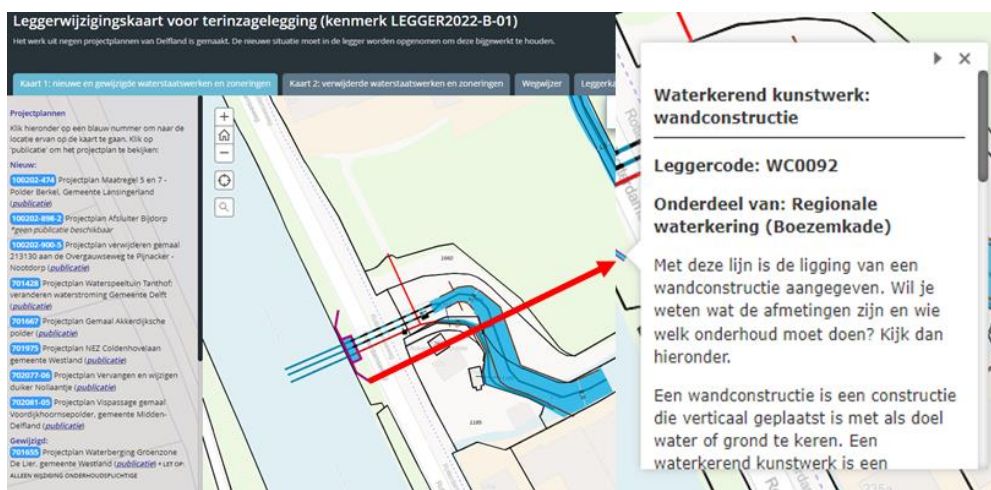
Leggerwijzigingskaart voor terinzagelegging (kenmerk LEGGER2022-B-01)

Het werk uit negen projectplannen van Delfland is gemaakt. De nieuwe situatie moet in de legger worden opgenomen om deze bijgewerkt te houden.

Kaart 1: nieuwe en gewijzigde waterstaatswerken en zoneringen | Kaart 2: verwijderde waterstaatswerken en zoneringen | Wegwijzer | Leggerka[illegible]

Projectplannen

Klik hieronder op een blauw nummer om naar de locatie ervan op de kaart te gaan. Klik op 'publicatie' om het projectplan te bekijken:

Nieuw:

100202-474 Projectplan Maatregel 5 en 7 - Polder Berkel, Gemeente Lansingerland (publicatie)

100202-898-2 Projectplan Afsluiter Bijdorp *geen publicatie beschikbaar

100202-900-5 Projectplan verwijderen gemaal 213130 aan de Overgauwseweg te Pijnacker-Nootdorp (publicatie)

701428 Projectplan Waterspeeltuin Tanthof; veranderen waterstroming Gemeente Delft (publicatie)

701667 Projectplan Gemaal Akkerdijksche polder (publicatie)

701975 Projectplan NEZ Coldenhovelaan gemeente Westland (publicatie)

702077-06 Projectplan Vervangen en wijzigen duiker Nollaantje (publicatie)

702081-05 Projectplan Vispassage gemaal Voordijkhoornsepolder, gemeente Midden-Delfland (publicatie)

Gewijzigd:

701655 Projectplan Waterberging Groenzone De Lier, gemeente Westland (publicatie) * LET OP: ALLEEN WIJZIGING ONDERHOUDSPLICHTIGE

+
−

1060

2195

Waterkerend kunstwerk: wandconstructie

Leggercode: WC0092

Onderdeel van: Regionale waterkering (Boezemkade)

Met deze lijn is de ligging van een wandconstructie aangegeven. Wil je weten wat de afmetingen zijn en wie welk onderhoud moet doen? Kijk dan hieronder.

Een wandconstructie is een constructie die verticaal geplaatst is met als doel water of grond te keren. Een waterkerend kunstwerk is een